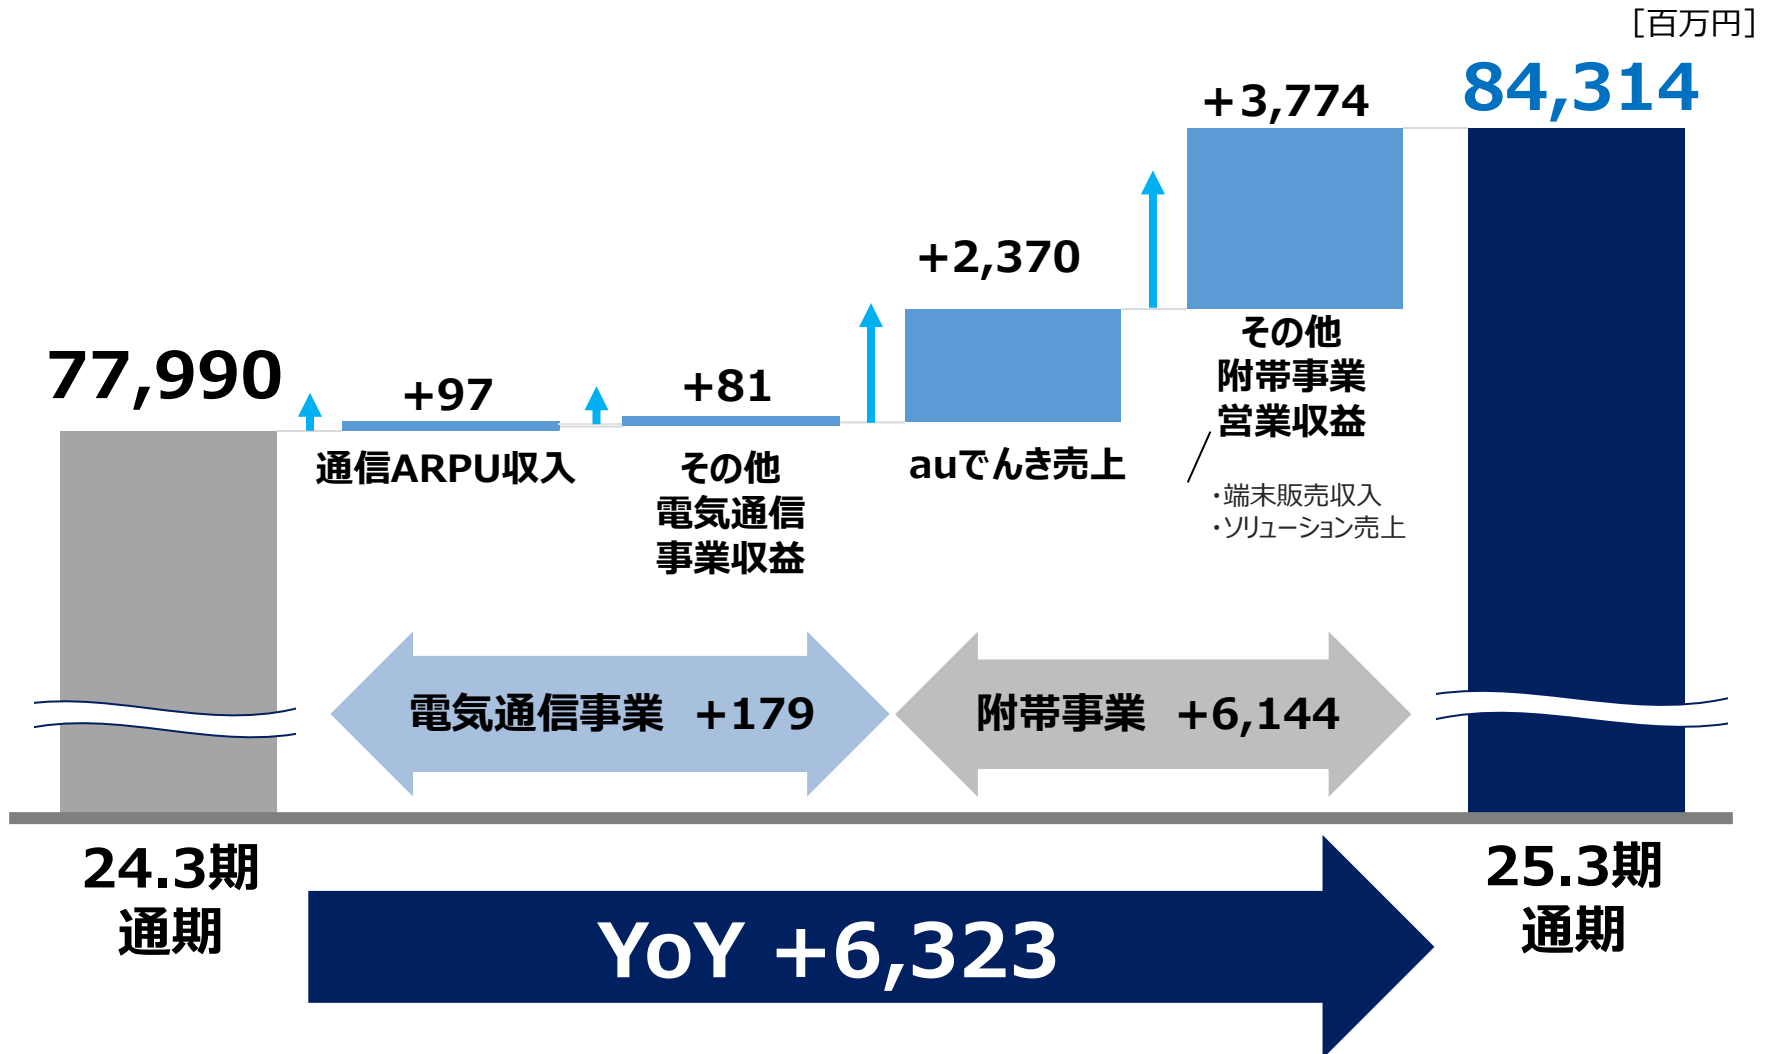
[百万円]

77,990

+97

通信ARPU収入

+81

その他
電気通信
事業収益

+2,370

auでんき売上

+3,774

その他
附帯事業
営業収益

・端末販売収入
・ソリューション売上

84,314

電気通信事業 +179

附帯事業 +6,144

24.3期
通期

YoY +6,323

25.3期
通期